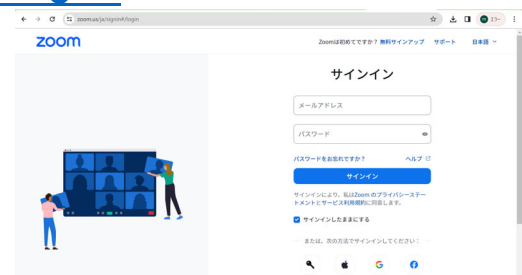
zoom.us/ja/signin#/login

エラー

zoom

Zoomは初めてですか？ 無料サインアップ サポート 日本語

サインイン

メールアドレス

パスワード

パスワードをお忘れですか？

ヘルプ

サインイン

サインインすると、私はZoomのプライバシーステートメントとサービス利用規約に同意します。

サインインしたままにする

または、次の方法でサインインしてください

G